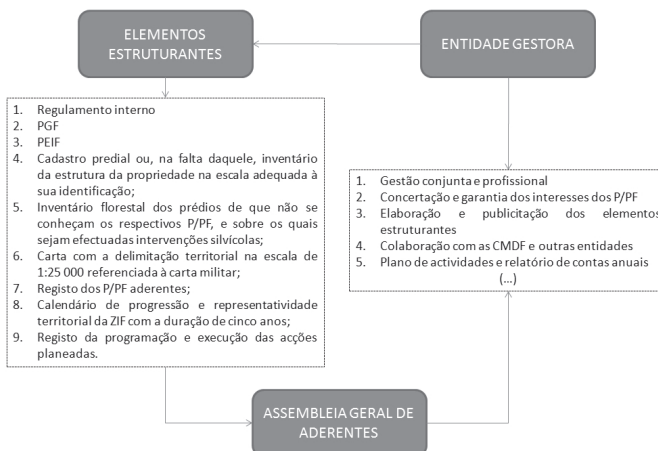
ELEMENTOS ESTRUTURANTES

ENTIDADE GESTORA

1. Regulamento interno
2. PGF
3. PEIF
4. Cadastro predial ou, na falta daquele, inventário da estrutura da propriedade na escala adequada à sua identificação;
5. Inventário florestal dos prédios de que não se conheçam os respectivos P/PF, e sobre os quais sejam efectuadas intervenções silvícolas;
6. Carta com a delimitação territorial na escala de 1:25 000 referenciada à carta militar;
7. Registo dos P/PF aderentes;
8. Calendário de progressão e representatividade territorial da ZIF com a duração de cinco anos;
9. Registo da programação e execução das acções planeadas.

1. Gestão conjunta e profissional
2. Concertação e garantia dos interesses dos P/PF
3. Elaboração e publicitação dos elementos estruturantes
4. Colaboração com as CMDF e outras entidades
5. Plano de actividades e relatório de contas anuais
(...)

ASSEMBLEIA GERAL DE ADERENTES